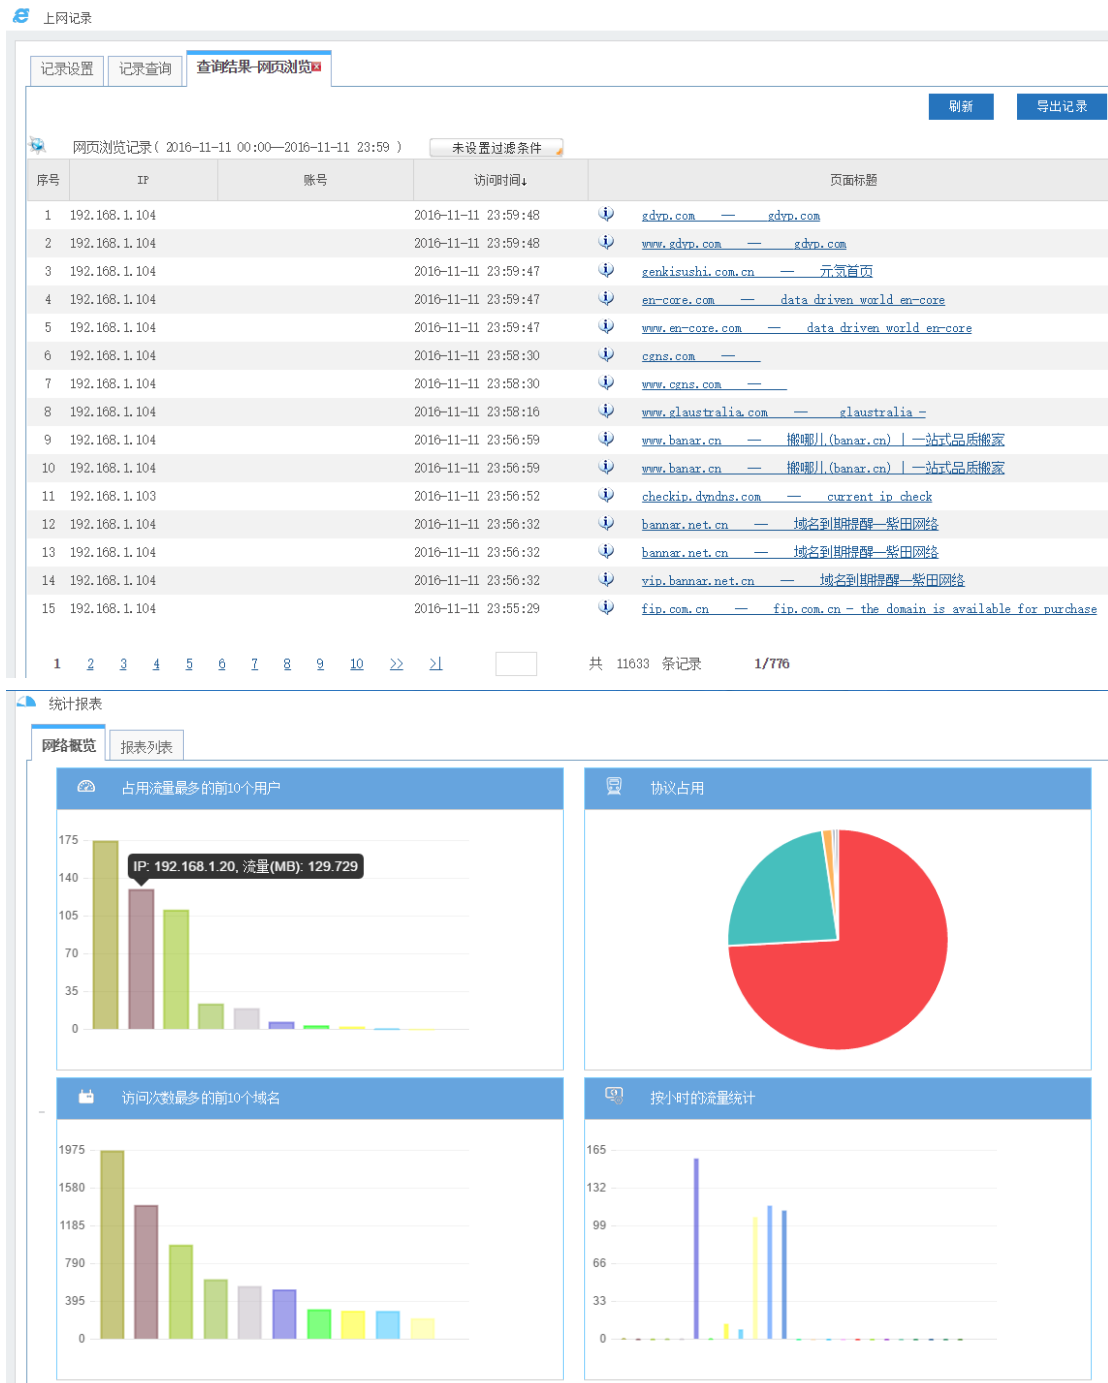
上网记录

记录设置 记录查询 查询结果-网页浏览

刷新 导出记录

网页浏览记录（ 2016-11-11 00:00—2016-11-11 23:59 ） 未设置过滤条件

| 序号 | IP | 账号 | 访问时间↓ | 页面标题 |
|---|---|---|---|---|
| 1 | 192.168.1.104 | | 2016-11-11 23:59:48 | gdvp.com — gdvp.com |
| 2 | 192.168.1.104 | | 2016-11-11 23:59:48 | www.gdvp.com — gdvp.com |
| 3 | 192.168.1.104 | | 2016-11-11 23:59:47 | genkisushi.com.cn — 元気首页 |
| 4 | 192.168.1.104 | | 2016-11-11 23:59:47 | en-core.com — data driven world en-core |
| 5 | 192.168.1.104 | | 2016-11-11 23:59:47 | www.en-core.com — data driven world en-core |
| 6 | 192.168.1.104 | | 2016-11-11 23:58:30 | cgns.com — |
| 7 | 192.168.1.104 | | 2016-11-11 23:58:30 | www.cgns.com — |
| 8 | 192.168.1.104 | | 2016-11-11 23:58:16 | www.glaustralia.com — glaustralia - |
| 9 | 192.168.1.104 | | 2016-11-11 23:56:59 | www.banar.cn — 搬哪儿(banar.cn) ｜一站式品质搬家 |
| 10 | 192.168.1.104 | | 2016-11-11 23:56:59 | www.banar.cn — 搬哪儿(banar.cn) ｜一站式品质搬家 |
| 11 | 192.168.1.103 | | 2016-11-11 23:56:52 | checkip.dyndns.com — current ip check |
| 12 | 192.168.1.104 | | 2016-11-11 23:56:32 | bannar.net.cn — 域名到期提醒—紫田网络 |
| 13 | 192.168.1.104 | | 2016-11-11 23:56:32 | bannar.net.cn — 域名到期提醒—紫田网络 |
| 14 | 192.168.1.104 | | 2016-11-11 23:56:32 | vip.bannar.net.cn — 域名到期提醒—紫田网络 |
| 15 | 192.168.1.104 | | 2016-11-11 23:55:29 | fip.com.cn — fip.com.cn - the domain is available for purchase |

1 2 3 4 5 6 7 8 9 10 >> >| 共 11633 条记录 1/776

统计报表

网络概览 报表列表

占用流量最多的前10个用户

175 140 105 70 35 0

IP: 192.168.1.20, 流量(MB): 129.729

协议占用

访问次数最多的前10个域名

1975 1580 1185 790 395 0

按小时的流量统计

165 132 99 66 33 0